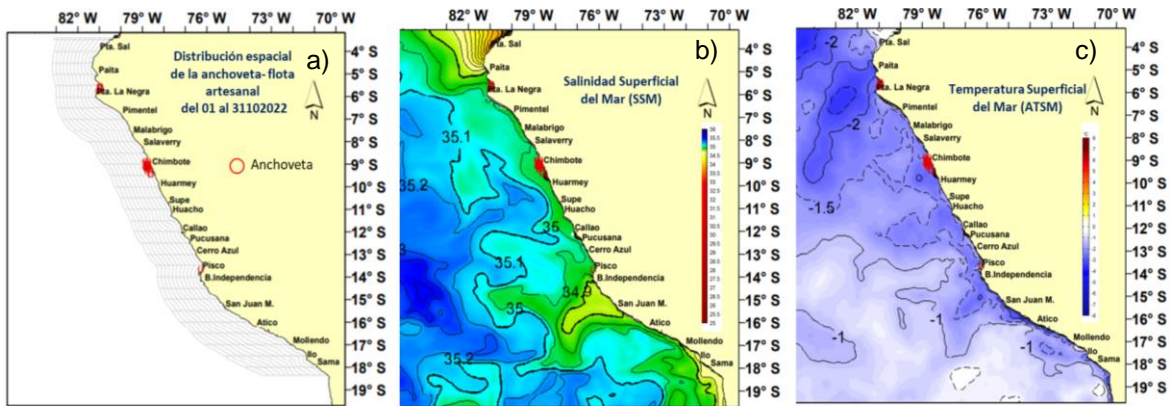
82° W 79° W 76° W 73° W 70° W

a)

Distribución espacial de la anchoveta- flota artesanal del 01 al 31102022

N

Pta. Sal
Paita
Pta. La Negra
Pimentel
Malabrigo
Salaverry
Chimbote
Huarmey
Supe
Huacho
Callao
Pucusana
Cerro Azul
Pisco
B.Independencia
San Juan M.
Atico
Mollendo
Ilo
Sama

Anchoveta

4° S
5° S
6° S
7° S
8° S
9° S
10° S
11° S
12° S
13° S
14° S
15° S
16° S
17° S
18° S
19° S

82° W 79° W 76° W 73° W 70° W

b)

Salinidad Superficial del Mar (SSM)

N

35.1
35.2
35
35.1
34.9
35
35.2

Pta. Sal
Paita
Pta. La Negra
Pimentel
Malabrigo
Salaverry
Chimbote
Huarmey
Supe
Huacho
Callao
Pucusana
Cerro Azul
Pisco
B.Independencia
San Juan M.
Atico
Mollendo
Ilo
Sama

4° S
5° S
6° S
7° S
8° S
9° S
10° S
11° S
12° S
13° S
14° S
15° S
16° S
17° S
18° S
19° S

82° W 79° W 76° W 73° W 70° W

c)

Temperatura Superficial del Mar (ATSM)

N

-2
-2
-1.5
-1
-1
-1

Pta. Sal
Paita
Pta. La Negra
Pimentel
Malabrigo
Salaverry
Chimbote
Huarmey
Supe
Huacho
Callao
Pucusana
Cerro Azul
Pisco
B.Independencia
San Juan M.
Atico
Mollendo
Ilo
Sama

4° S
5° S
6° S
7° S
8° S
9° S
10° S
11° S
12° S
13° S
14° S
15° S
16° S
17° S
18° S
19° S